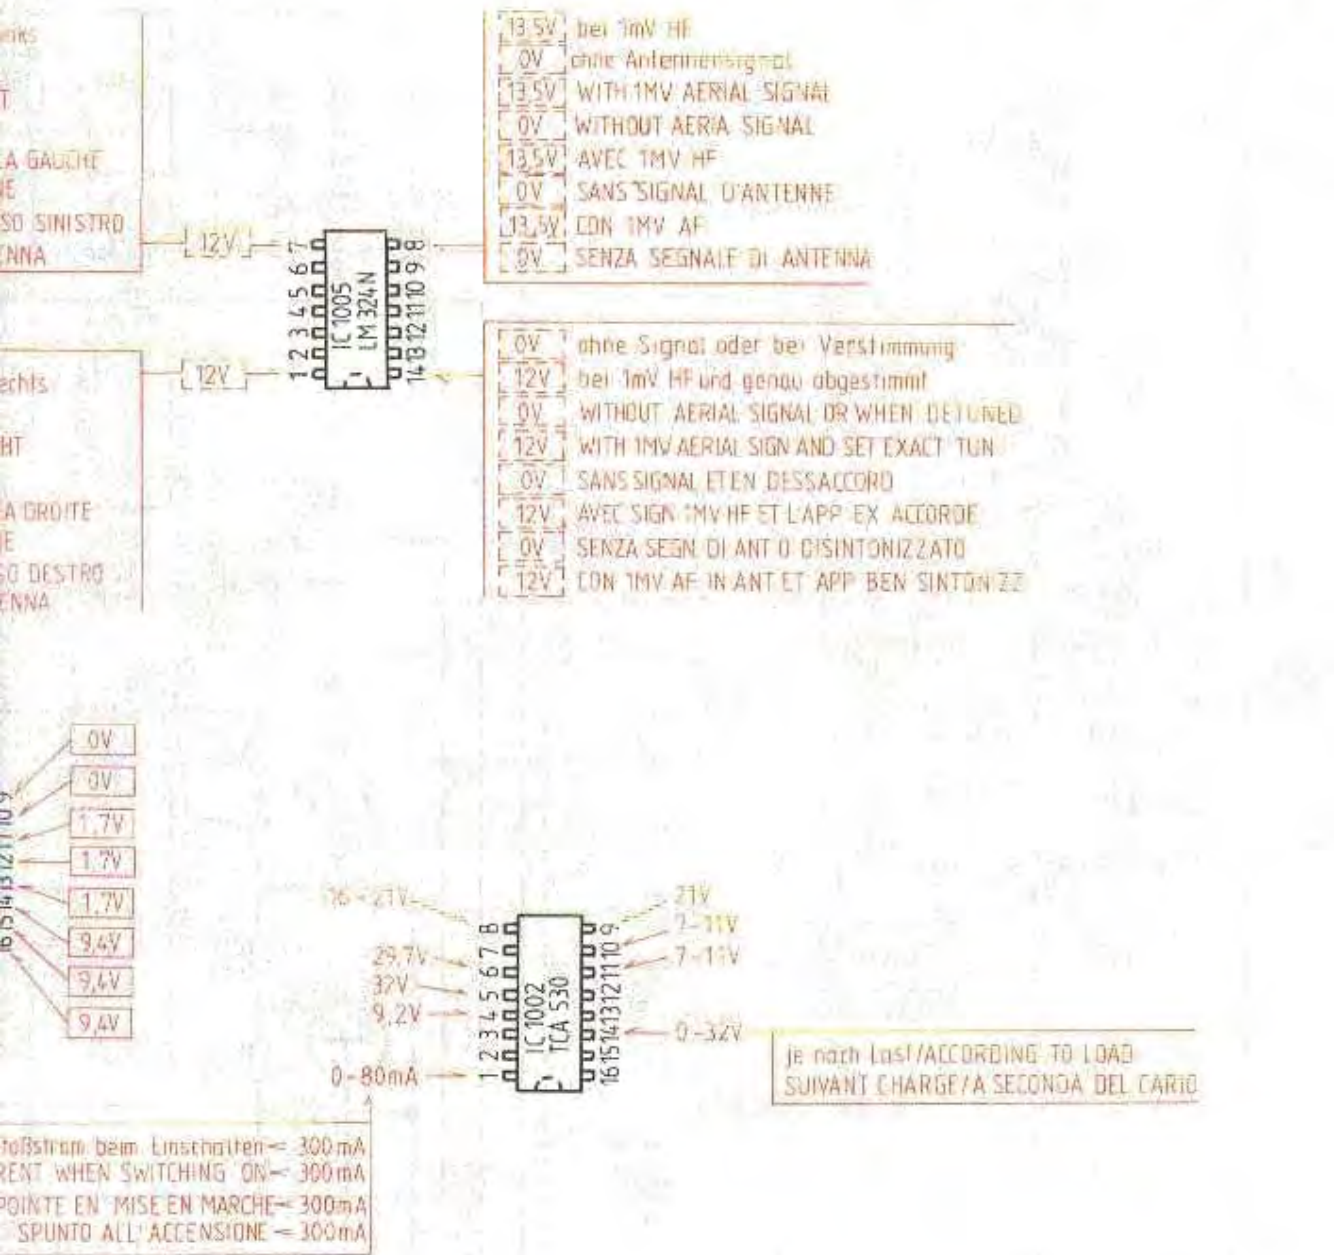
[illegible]nks

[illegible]T

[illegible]A GAUCHE
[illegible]NE
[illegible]SO SINISTRO
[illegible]NNA

12V

7 6 5 4 3 2 1
IC 1005
LM 324 N
8 9 10 11 12 13 14

13,5V bei 1mV HF
0V ohne Antennensignal
13,5V WITH 1MV AERIAL SIGNAL
0V WITHOUT AERIA SIGNAL
13,5V AVEC 1MV HF
0V SANS SIGNAL D'ANTENNE
13,5V CON 1MV AF
0V SENZA SEGNALE DI ANTENNA

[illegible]echts

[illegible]HT

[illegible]A DROITE
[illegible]E
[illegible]SO DESTRO
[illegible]ENNA

12V

0V ohne Signal oder bei Verstimmung
12V bei 1mV HF und genau abgestimmt
0V WITHOUT AERIAL SIGNAL OR WHEN DETUNED
12V WITH 1MV AERIAL SIGN AND SET EXACT TUN
0V SANS SIGNAL ET EN DESSACCORD
12V AVEC SIGN 1MV HF ET L'APP EX ACCORDE
0V SENZA SEGN DI ANT O DISINTONIZZATO
12V CON 1MV AF IN ANT ET APP BEN SINTONIZZ

16 15 14 13 12 11 10 9

0V
0V
1,7V
1,7V
1,7V
9,4V
9,4V
9,4V

16-21V
29,7V
37V
9,2V
0-80mA

1 2 3 4 5 6 7 8
IC 1002
TCA 530
16 15 14 13 12 11 10 9

21V
7-11V
7-11V
0-32V

je nach Last/ACCORDING TO LOAD
SUIVANT CHARGE/A SECONDA DEL CARIO

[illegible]stoßstrom beim Einschalten= 300mA
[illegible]RENT WHEN SWITCHING ON= 300mA
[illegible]POINTE EN MISE EN MARCHE= 300mA
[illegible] SPUNTO ALL'ACCENSIONE = 300mA